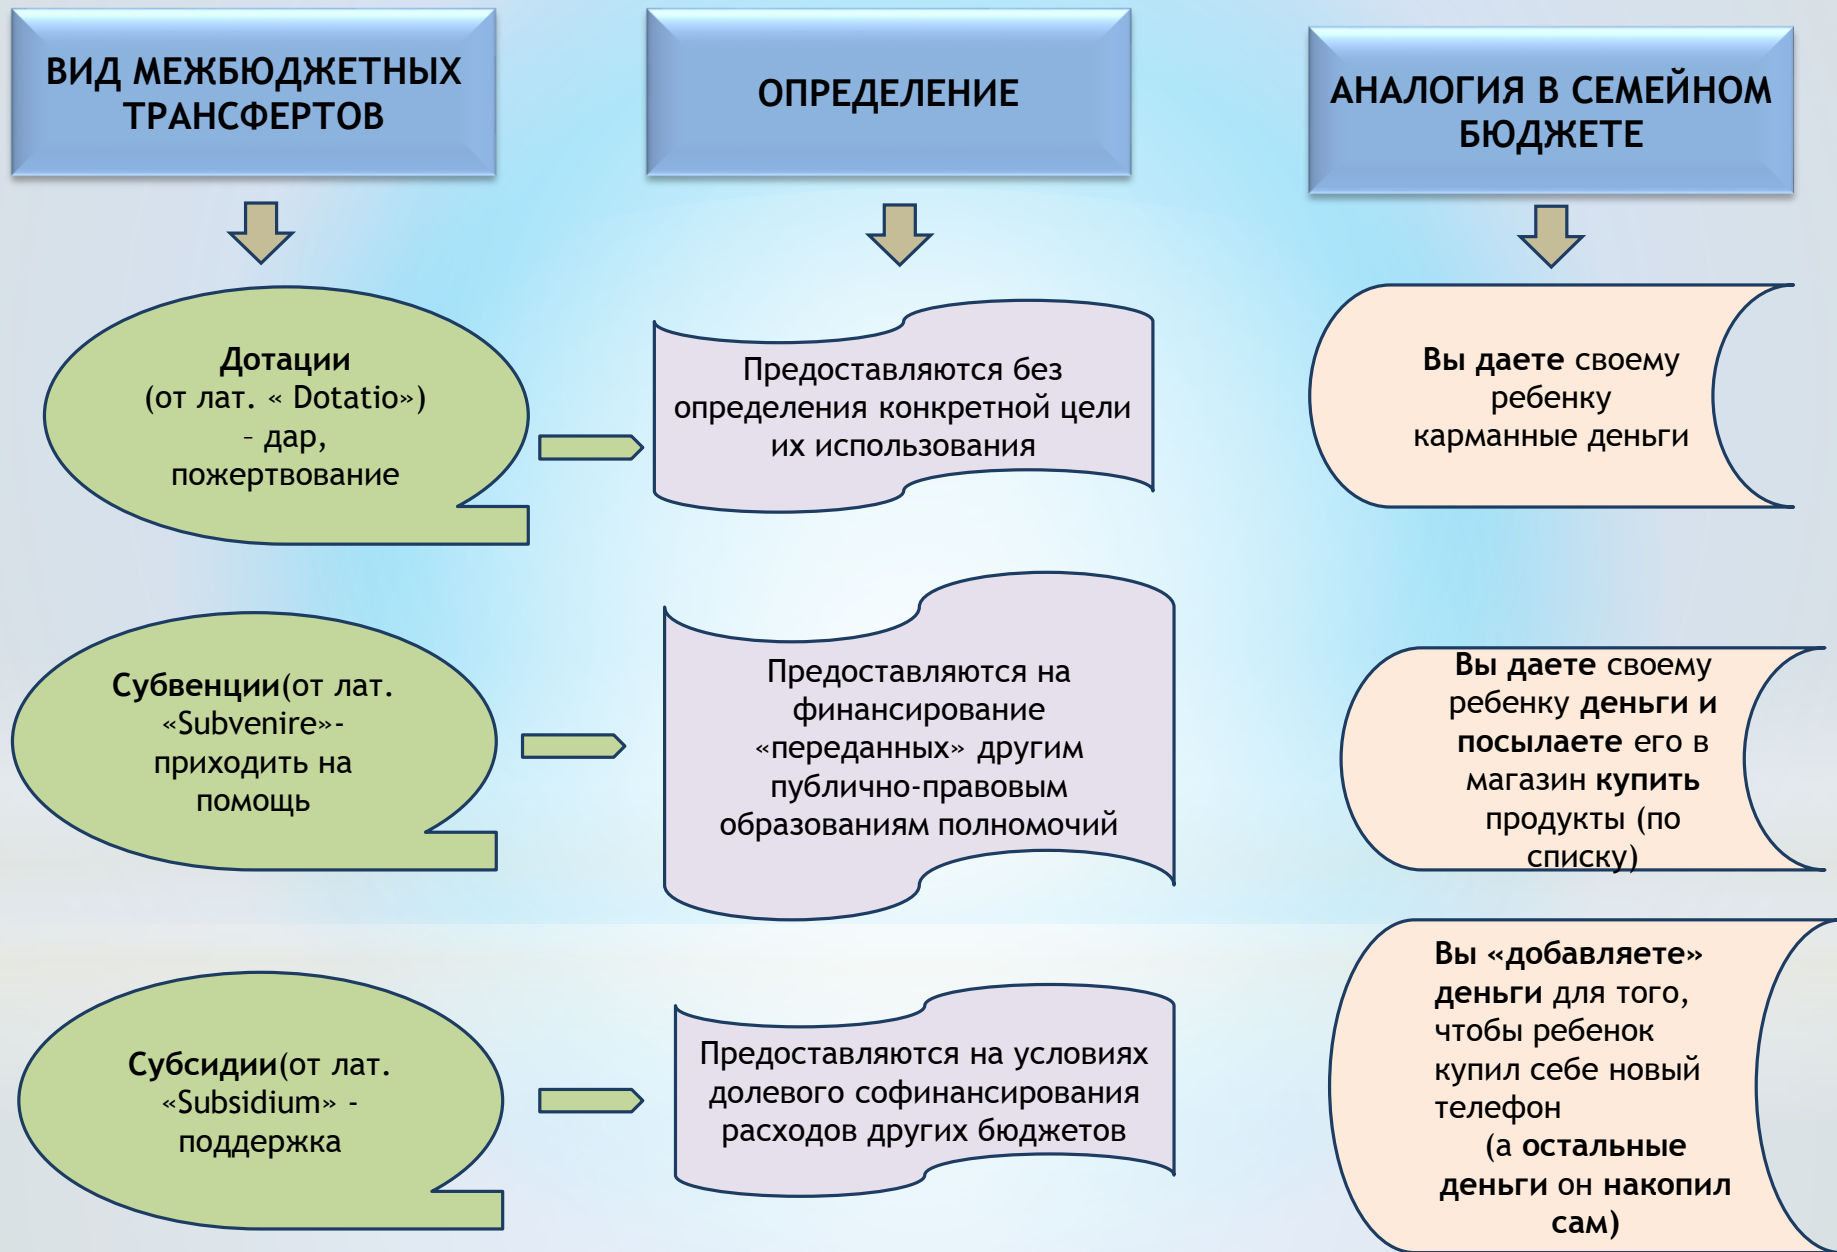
ВИД МЕЖБЮДЖЕТНЫХ ТРАНСФЕРТОВ

ОПРЕДЕЛЕНИЕ

АНАЛОГИЯ В СЕМЕЙНОМ БЮДЖЕТЕ

Дотации (от лат. « Dotatio») – дар, пожертвование

Предоставляются без определения конкретной цели их использования

Вы даете своему ребенку карманные деньги

Субвенции(от лат. «Subvenire»- приходить на помощь

Предоставляются на финансирование «переданных» другим публично-правовым образованиям полномочий

Вы даете своему ребенку деньги и посылаете его в магазин купить продукты (по списку)

Субсидии(от лат. «Subsidium» - поддержка

Предоставляются на условиях долевого софинансирования расходов других бюджетов

Вы «добавляете» деньги для того, чтобы ребенок купил себе новый телефон (а остальные деньги он накопил сам)